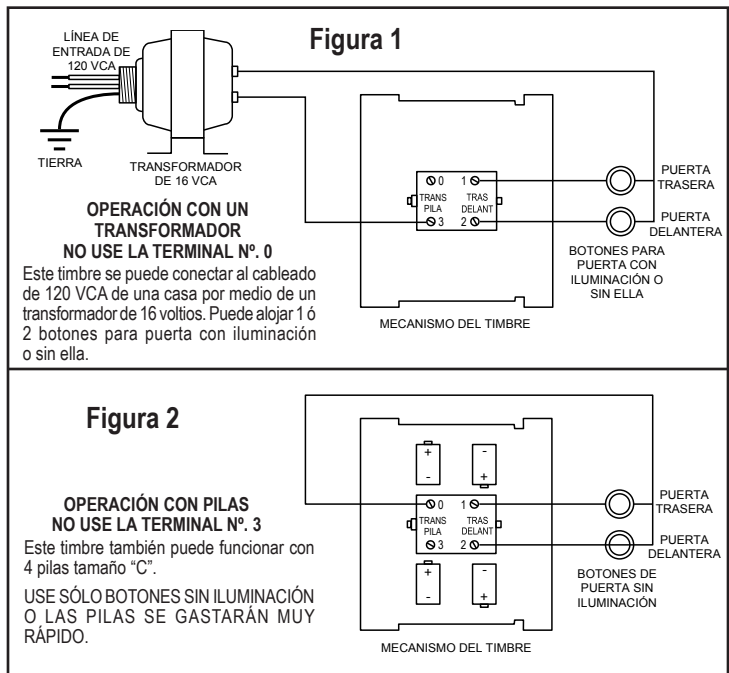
LÍNEA DE ENTRADA DE 120 VCA

TIERRA

TRANSFORMADOR DE 16 VCA

Figura 1

0 1
TRANS PILA
TRAS DELANT
3 2

PUERTA TRASERA

PUERTA DELANTERA

BOTONES PARA PUERTA CON ILUMINACIÓN O SIN ELLA

OPERACIÓN CON UN TRANSFORMADOR
NO USE LA TERMINAL Nº. 0

Este timbre se puede conectar al cableado de 120 VCA de una casa por medio de un transformador de 16 voltios. Puede alojar 1 ó 2 botones para puerta con iluminación o sin ella.

MECANISMO DEL TIMBRE

Figura 2

+
-
-
+

OPERACIÓN CON PILAS
NO USE LA TERMINAL Nº. 3

Este timbre también puede funcionar con 4 pilas tamaño “C”.

USE SÓLO BOTONES SIN ILUMINACIÓN O LAS PILAS SE GASTARÁN MUY RÁPIDO.

0 1
TRANS PILA
TRAS DELANT
3 2

+
-
-
+

PUERTA TRASERA

PUERTA DELANTERA

BOTONES DE PUERTA SIN ILUMINACIÓN

MECANISMO DEL TIMBRE